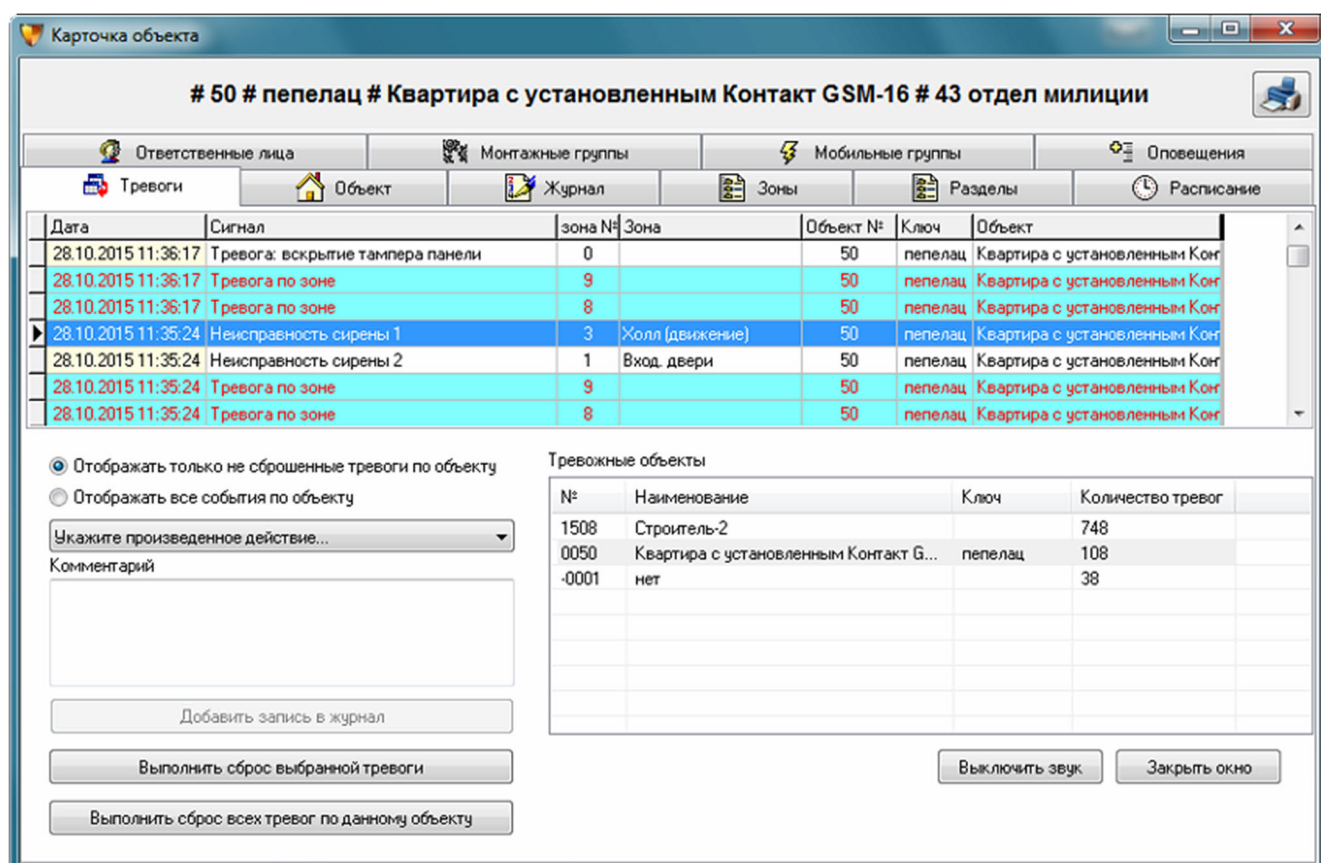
Карточка объекта

# 50 # пепелац # Квартира с установленным Контакт GSM-16 # 43 отдел милиции

Ответственные лица | Монтажные группы | Мобильные группы | Оповещения

Тревоги | Объект | Журнал | Зоны | Разделы | Расписание

| Дата | Сигнал | зона № | Зона | Объект № | Ключ | Объект |
|---|---|---|---|---|---|---|
| 28.10.2015 11:36:17 | Тревога: вскрытие тампера панели | 0 | | 50 | пепелац | Квартира с установленным Кон |
| 28.10.2015 11:36:17 | Тревога по зоне | 9 | | 50 | пепелац | Квартира с установленным Кон |
| 28.10.2015 11:36:17 | Тревога по зоне | 8 | | 50 | пепелац | Квартира с установленным Кон |
| 28.10.2015 11:35:24 | Неисправность сирены 1 | 3 | Холл (движение) | 50 | пепелац | Квартира с установленным Кон |
| 28.10.2015 11:35:24 | Неисправность сирены 2 | 1 | Вход. двери | 50 | пепелац | Квартира с установленным Кон |
| 28.10.2015 11:35:24 | Тревога по зоне | 9 | | 50 | пепелац | Квартира с установленным Кон |
| 28.10.2015 11:35:24 | Тревога по зоне | 8 | | 50 | пепелац | Квартира с установленным Кон |

Отображать только не сброшенные тревоги по объекту
Отображать все события по объекту

Укажите произведенное действие...
Комментарий

Добавить запись в журнал

Выполнить сброс выбранной тревоги

Выполнить сброс всех тревог по данному объекту

Тревожные объекты

| № | Наименование | Ключ | Количество тревог |
|---|---|---|---|
| 1508 | Строитель-2 | | 748 |
| 0050 | Квартира с установленным Контакт G... | пепелац | 108 |
| -0001 | нет | | 38 |

Выключить звук
Закрыть окно